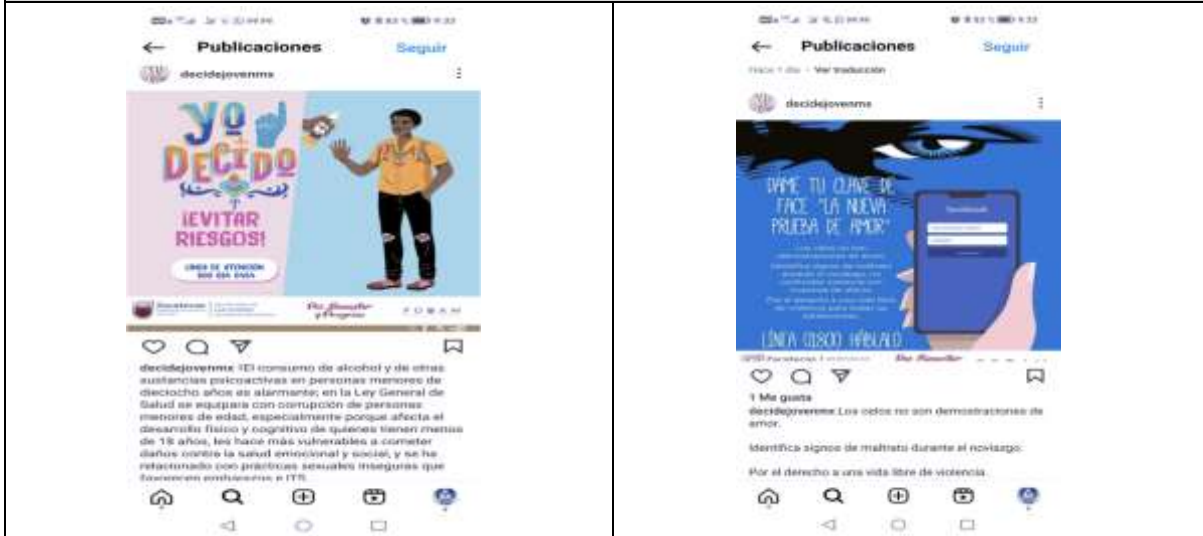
← Publicaciones Seguir

decidejovenms

YO DECIDO

¡EVITAR RIESGOS!

LÍNEA DE ATENCIÓN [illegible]

Zacatecas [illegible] Por Bienestar y Progreso FOBAM

decidejovenms ¡El consumo de alcohol y de otras sustancias psicoactivas en personas menores de dieciocho años es alarmante; en la Ley General de Salud se equipara con corrupción de personas menores de edad, especialmente porque afecta el desarrollo físico y cognitivo de quienes tienen menos de 18 años, les hace más vulnerables a cometer daños contra la salud emocional y social, y se ha relacionado con prácticas sexuales inseguras que favorecen embarazos e ITS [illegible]

← Publicaciones Seguir

Hace 1 día · Ver traducción

decidejovenms

DAME TU CLAVE DE FACE "LA NUEVA PRUEBA DE AMOR"

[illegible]

LÍNEA CIDSOO HÁBLALO

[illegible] Por Bienestar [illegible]

1 Me gusta

decidejovenms Los celos no son demostraciones de amor.

Identifica signos de maltrato durante el noviazgo.

Por el derecho a una vida libre de violencia.